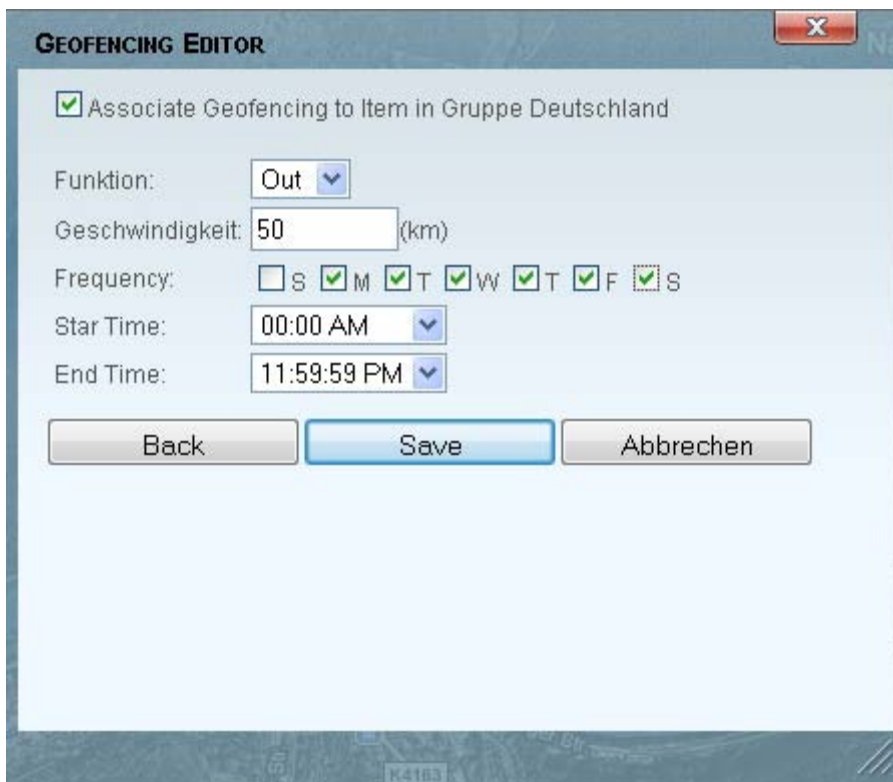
Geofencing Editor

Associate Geofencing to Item in Gruppe Deutschland

Funktion: Out

Geschwindigkeit: 50 (km)

Frequency: S M T W T F S

Star Time: 00:00 AM

End Time: 11:59:59 PM

Back Save Abbrechen

K4163